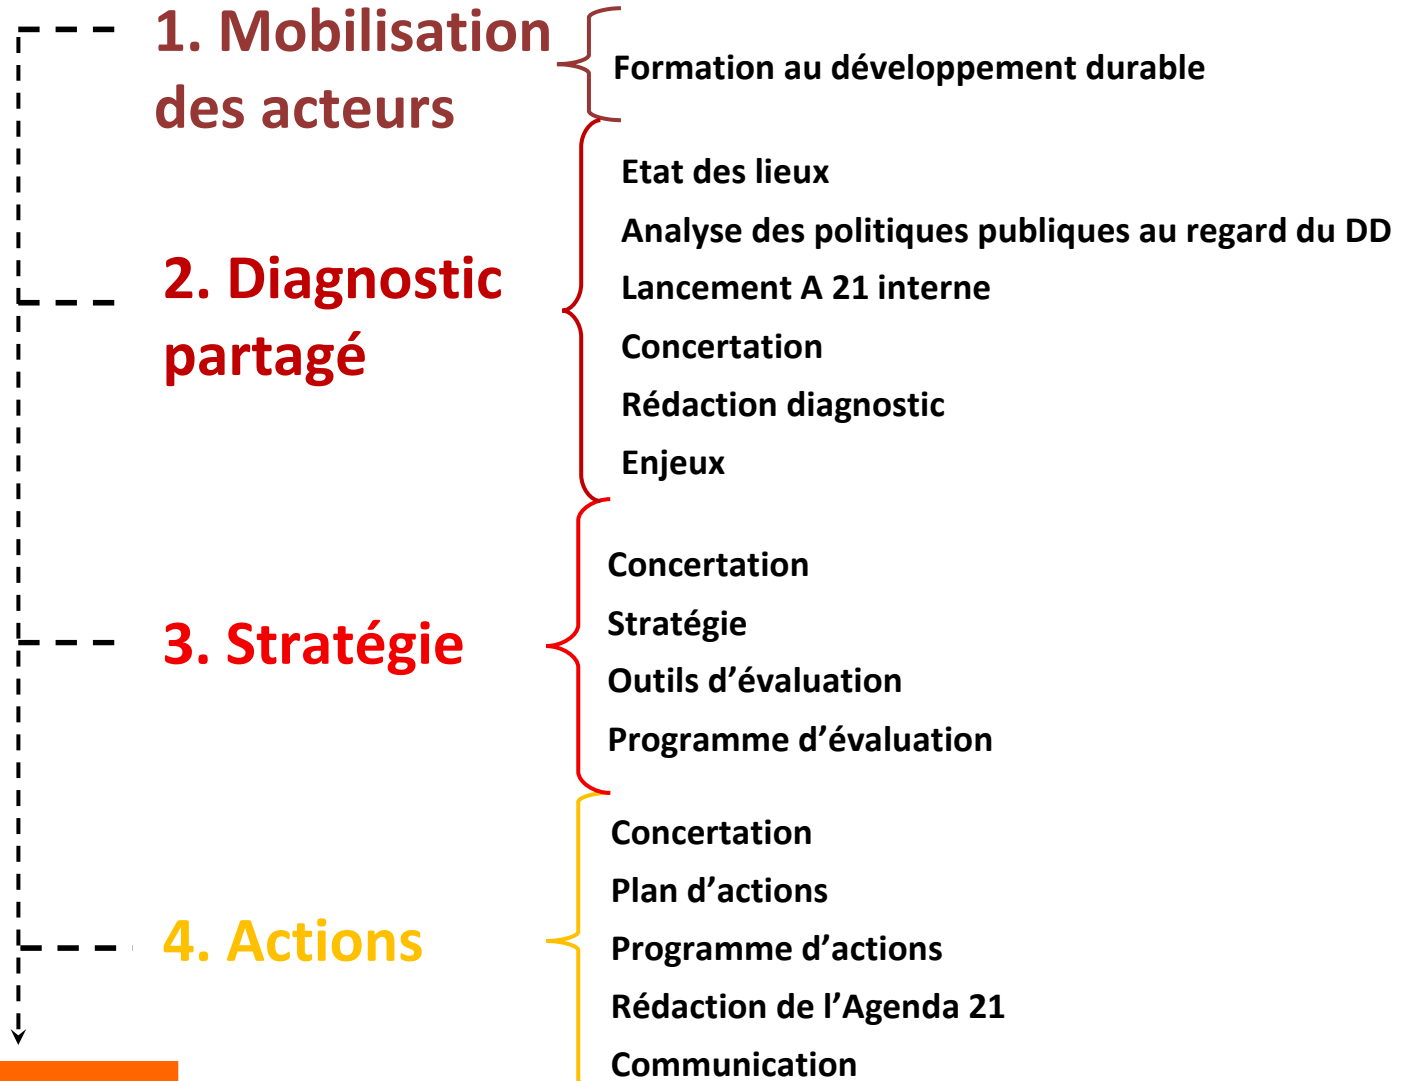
1. Mobilisation des acteurs

Formation au développement durable

2. Diagnostic partagé

Etat des lieux

Analyse des politiques publiques au regard du DD

Lancement A 21 interne

Concertation

Rédaction diagnostic

Enjeux

3. Stratégie

Concertation

Stratégie

Outils d’évaluation

Programme d’évaluation

4. Actions

Concertation

Plan d’actions

Programme d’actions

Rédaction de l’Agenda 21

Communication